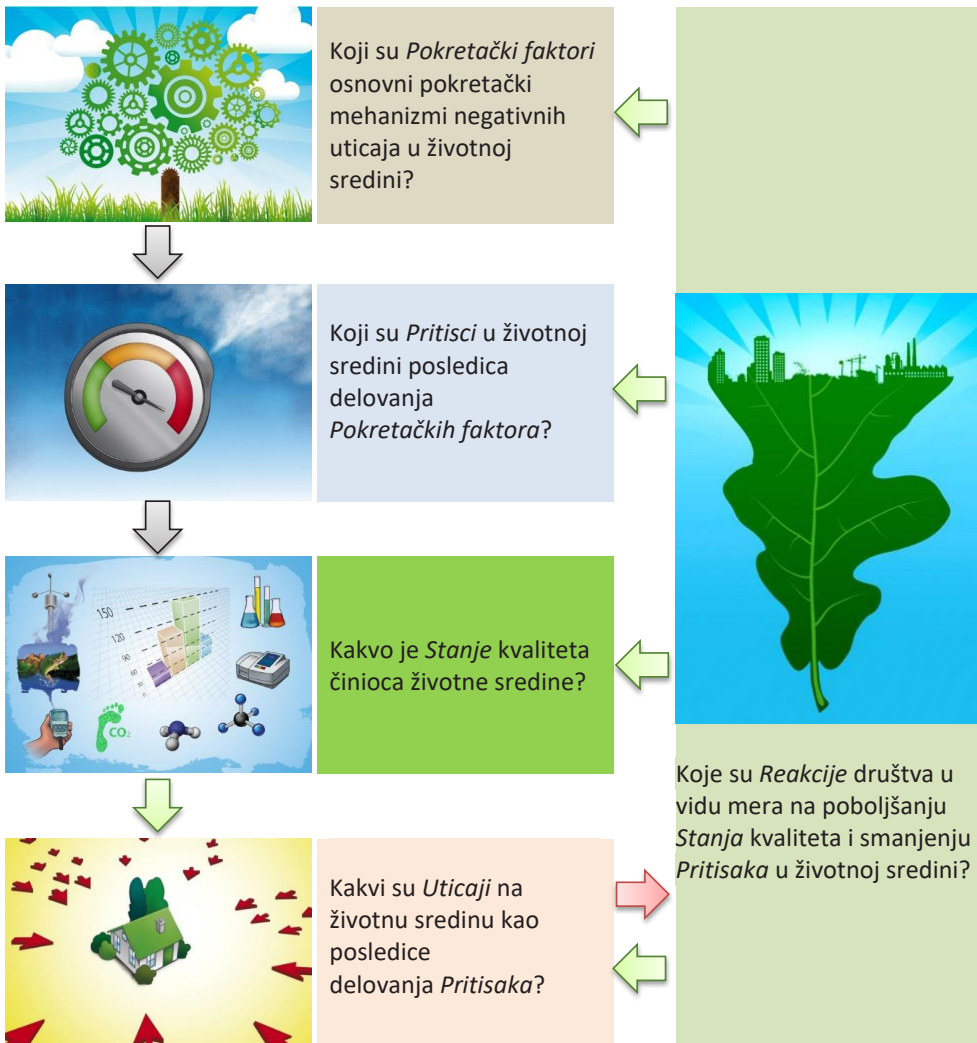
Koji su *Pokretački faktori* osnovni pokretački mehanizmi negativnih uticaja u životnoj sredini?

Koji su *Pritisci* u životnoj sredini posledica delovanja *Pokretačkih faktora*?

150

120

90

60

30

0

$CO_2$

Kakvo je *Stanje* kvaliteta činioca životne sredine?

Kakvi su *Uticaji* na životnu sredinu kao posledice delovanja *Pritisaka*?

Koje su *Reakcije* društva u vidu mera na poboljšanju *Stanja* kvaliteta i smanjenju *Pritisaka* u životnoj sredini?